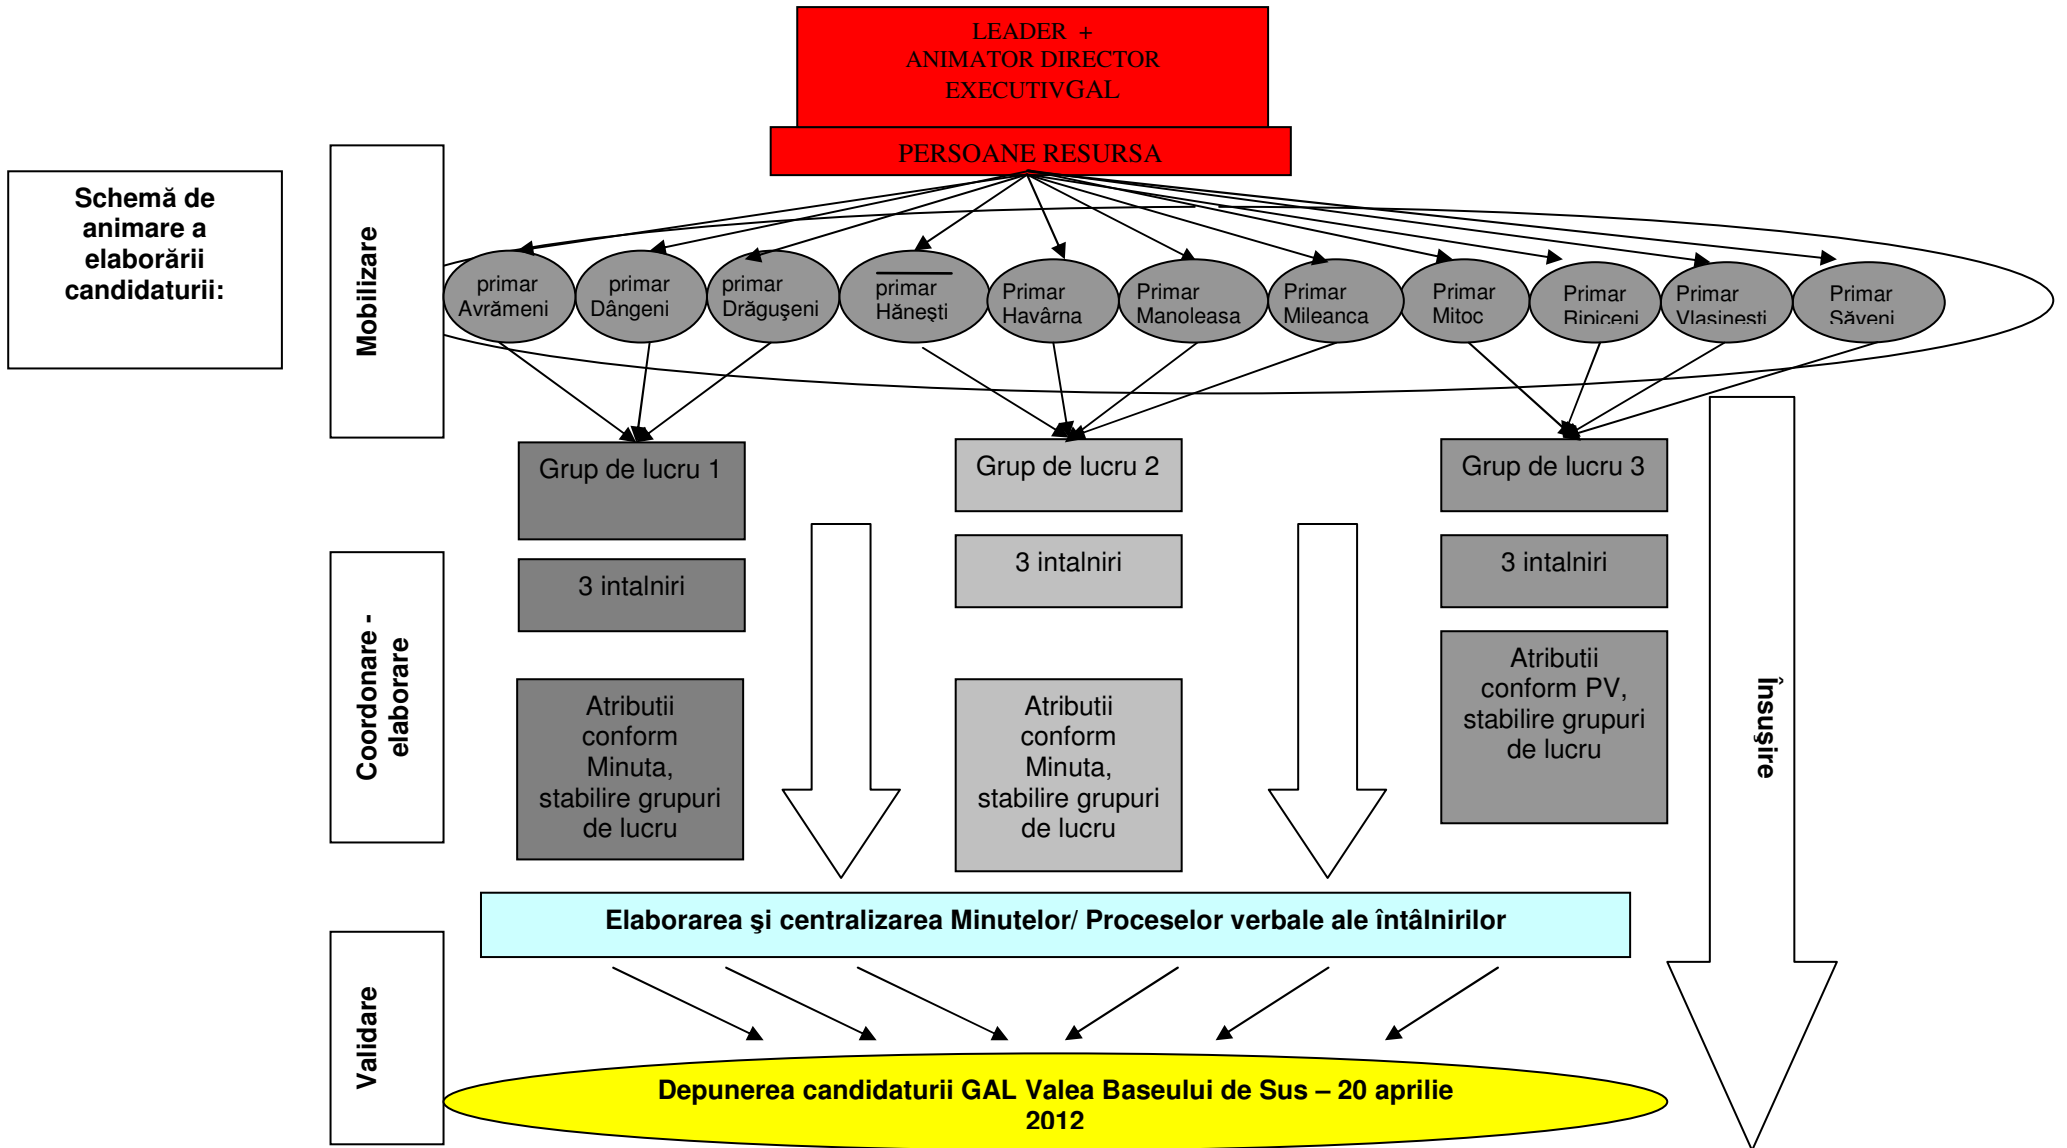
LEADER +
ANIMATOR DIRECTOR
EXECUTIVGAL

PERSOANE RESURSA

Schemă de animare a elaborării candidaturii:

Mobilizare

primar Avrămeni

primar Dângeni

primar Drăguşeni

primar Hăneşti

Primar Havârna

Primar Manoleasa

Primar Mileanca

Primar Mitoc

Primar Ripiceni

Primar Vlasinesti

Primar Săveni

Grup de lucru 1

Grup de lucru 2

Grup de lucru 3

Coordonare - elaborare

3 intalniri

3 intalniri

3 intalniri

Atributii conform Minuta, stabilire grupuri de lucru

Atributii conform Minuta, stabilire grupuri de lucru

Atributii conform PV, stabilire grupuri de lucru

Însuşire

Elaborarea şi centralizarea Minutelor/ Proceselor verbale ale întâlnirilor

Validare

Depunerea candidaturii GAL Valea Baseului de Sus – 20 aprilie 2012